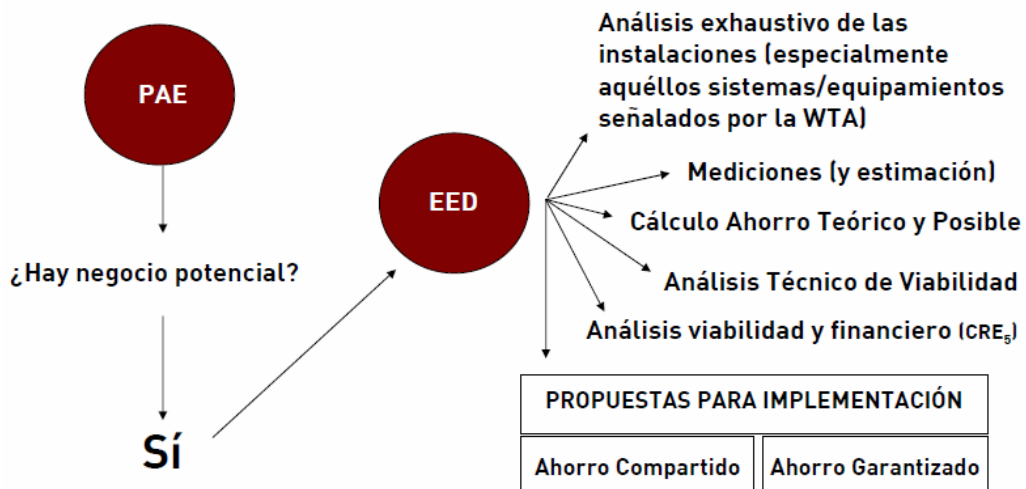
PAE

¿Hay negocio potencial?

Sí

EED

Análisis exhaustivo de las instalaciones (especialmente aquéllos sistemas/equipamientos señalados por la WTA)

Mediciones (y estimación)

Cálculo Ahorro Teórico y Posible

Análisis Técnico de Viabilidad

Análisis viabilidad y financiero ($CRE_5$)

PROPUESTAS PARA IMPLEMENTACIÓN

Ahorro Compartido

Ahorro Garantizado